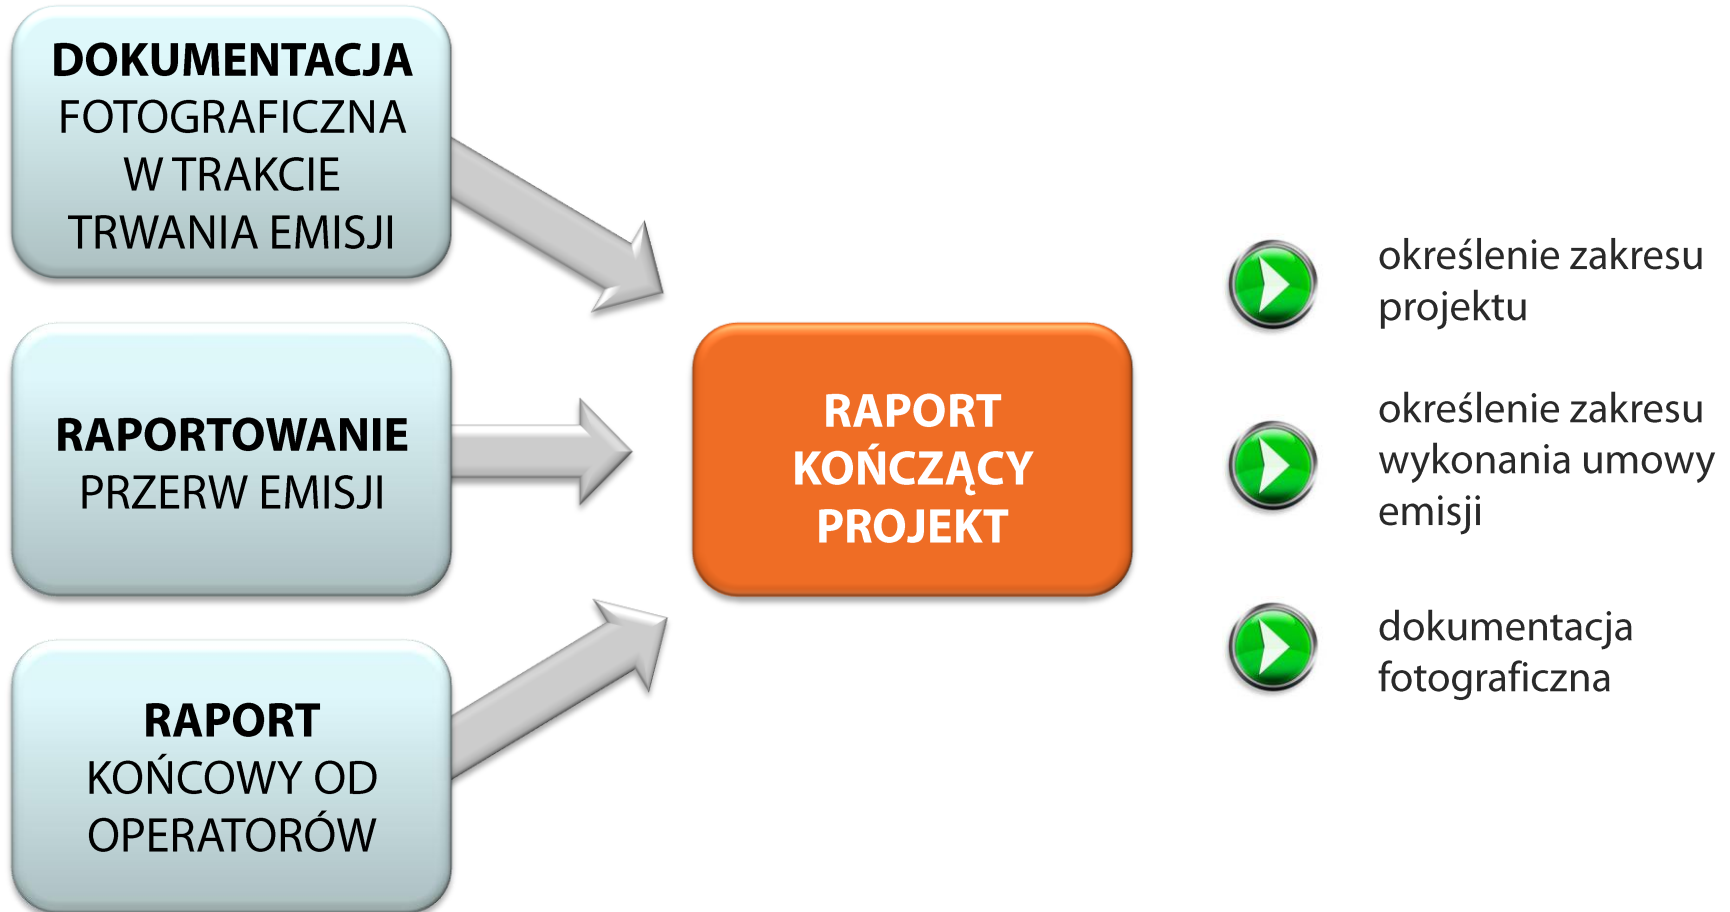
DOKUMENTACJA FOTOGRAFICZNA W TRAKCIE TRWANIA EMISJI

RAPORTOWANIE PRZERW EMISJI

RAPORT KOŃCOWY OD OPERATORÓW

RAPORT KOŃCZĄCY PROJEKT

określenie zakresu projektu

określenie zakresu wykonania umowy emisji

dokumentacja fotograficzna